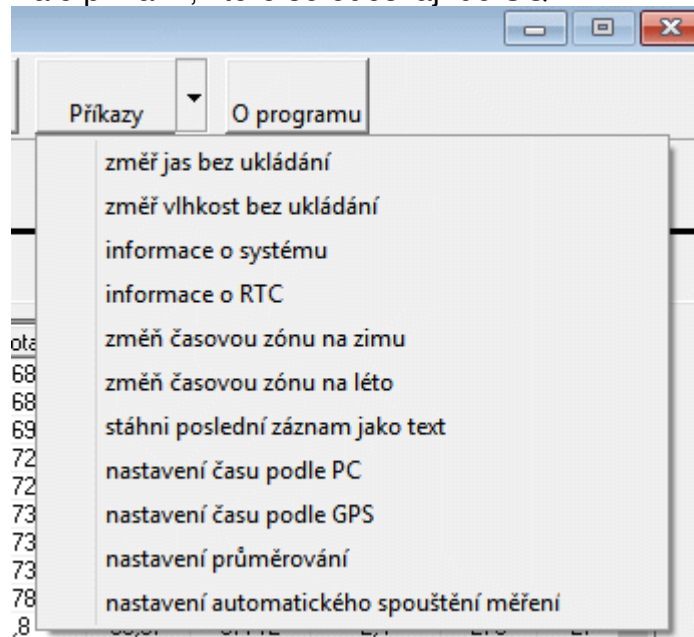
Příkazy

O programu

změř jas bez ukládání

změř vlhkost bez ukládání

informace o systému

informace o RTC

změň časovou zónu na zimu

změň časovou zónu na léto

stáhni poslední záznam jako text

nastavení času podle PC

nastavení času podle GPS

nastavení průměrování

nastavení automatického spouštění měření

ota
68
68
69
72
72
73
73
73
78
,8